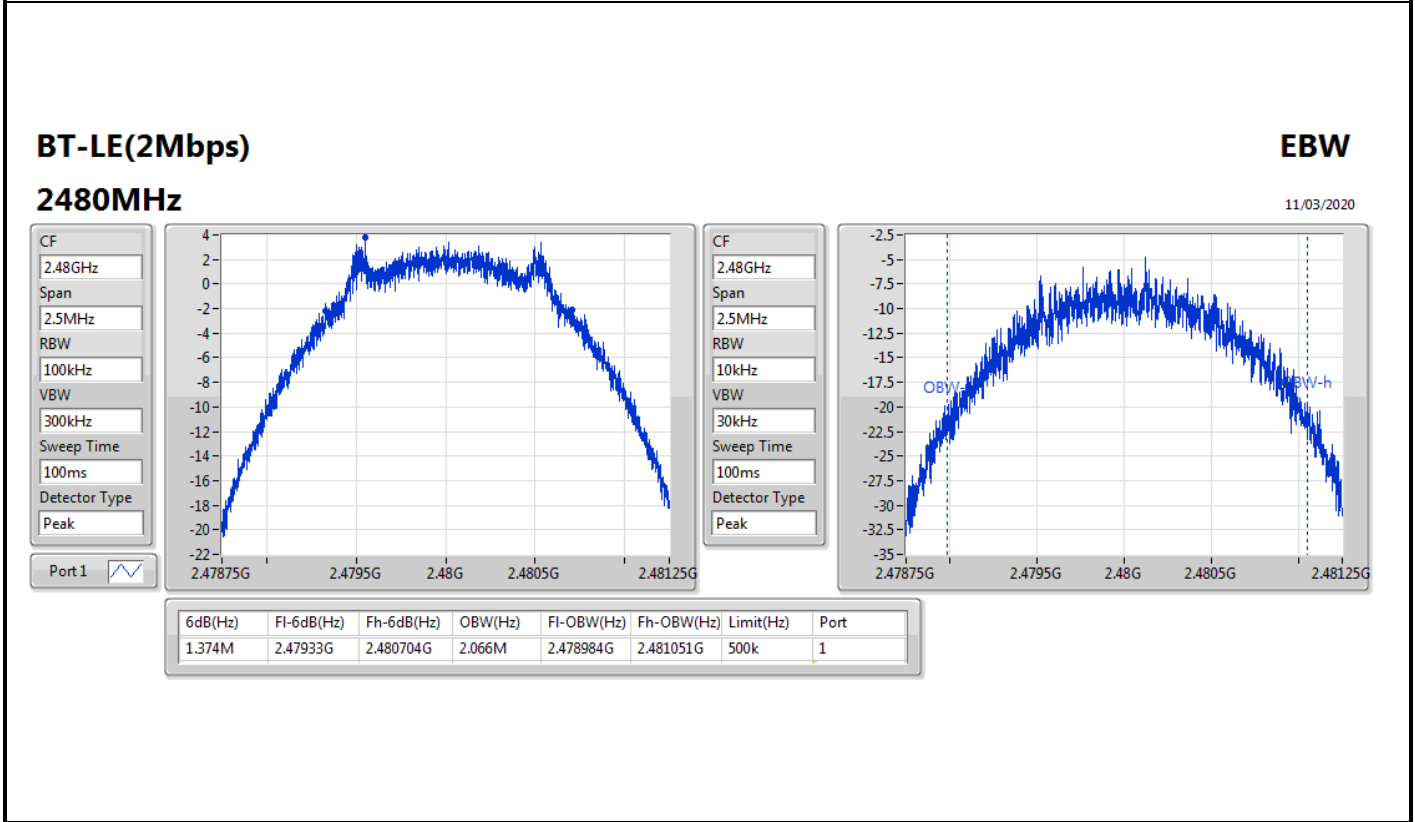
BT-LE(2Mbps)

EBW

2480MHz

11/03/2020

CF
2.48GHz
Span
2.5MHz
RBW
100kHz
VBW
300kHz
Sweep Time
100ms
Detector Type
Peak

Port 1

4
2
0
-2
-4
-6
-8
-10
-12
-14
-16
-18
-20
-22

2.47875G 2.4795G 2.48G 2.4805G 2.48125G

CF
2.48GHz
Span
2.5MHz
RBW
10kHz
VBW
30kHz
Sweep Time
100ms
Detector Type
Peak

-2.5
-5
-7.5
-10
-12.5
-15
-17.5
-20
-22.5
-25
-27.5
-30
-32.5
-35

OBW-
BW-h

2.47875G 2.4795G 2.48G 2.4805G 2.48125G

| 6dB(Hz) | Fl-6dB(Hz) | Fh-6dB(Hz) | OBW(Hz) | Fl-OBW(Hz) | Fh-OBW(Hz) | Limit(Hz) | Port |
|---|---|---|---|---|---|---|---|
| 1.374M | 2.47933G | 2.480704G | 2.066M | 2.478984G | 2.481051G | 500k | 1 |